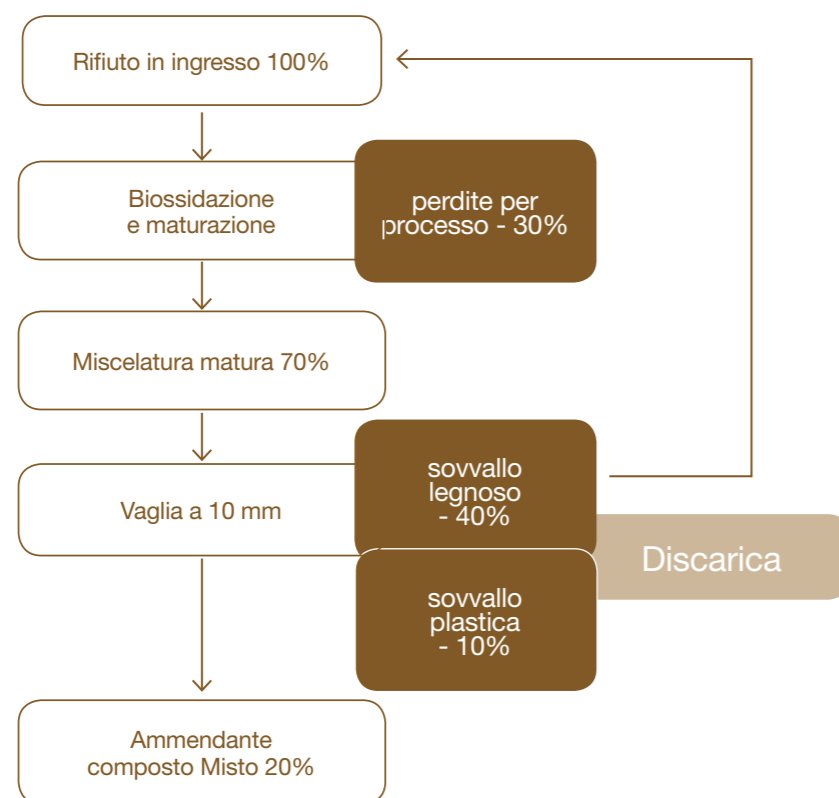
Rifiuto in ingresso 100%

Biossidazione e maturazione

perdite per processo - 30%

Miscelatura matura 70%

Vaglia a 10 mm

sovvallo legnoso - 40%

Discarica

sovvallo plastica - 10%

Ammendante composto Misto 20%